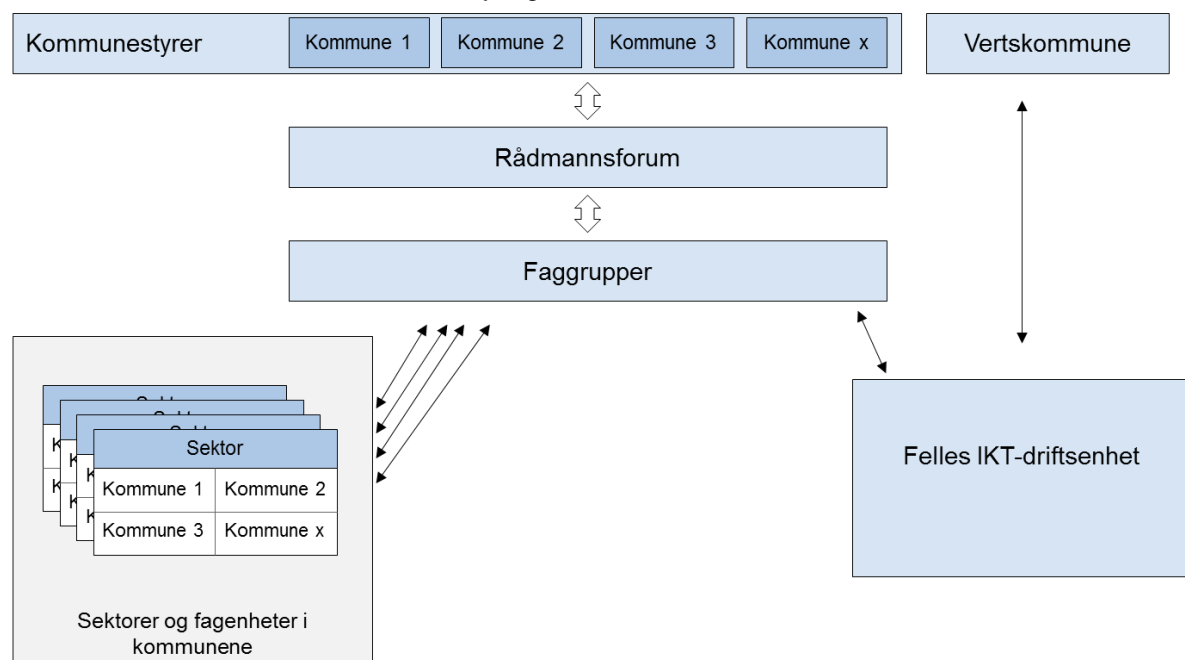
Kommunestyrer
Kommune 1
Kommune 2
Kommune 3
Kommune x
Vertskommune

Rådmannsforum

Faggrupper

Sektor
Kommune 1
Kommune 2
Kommune 3
Kommune x

Sektorer og fagenheter i kommunene

Felles IKT-driftsenhet